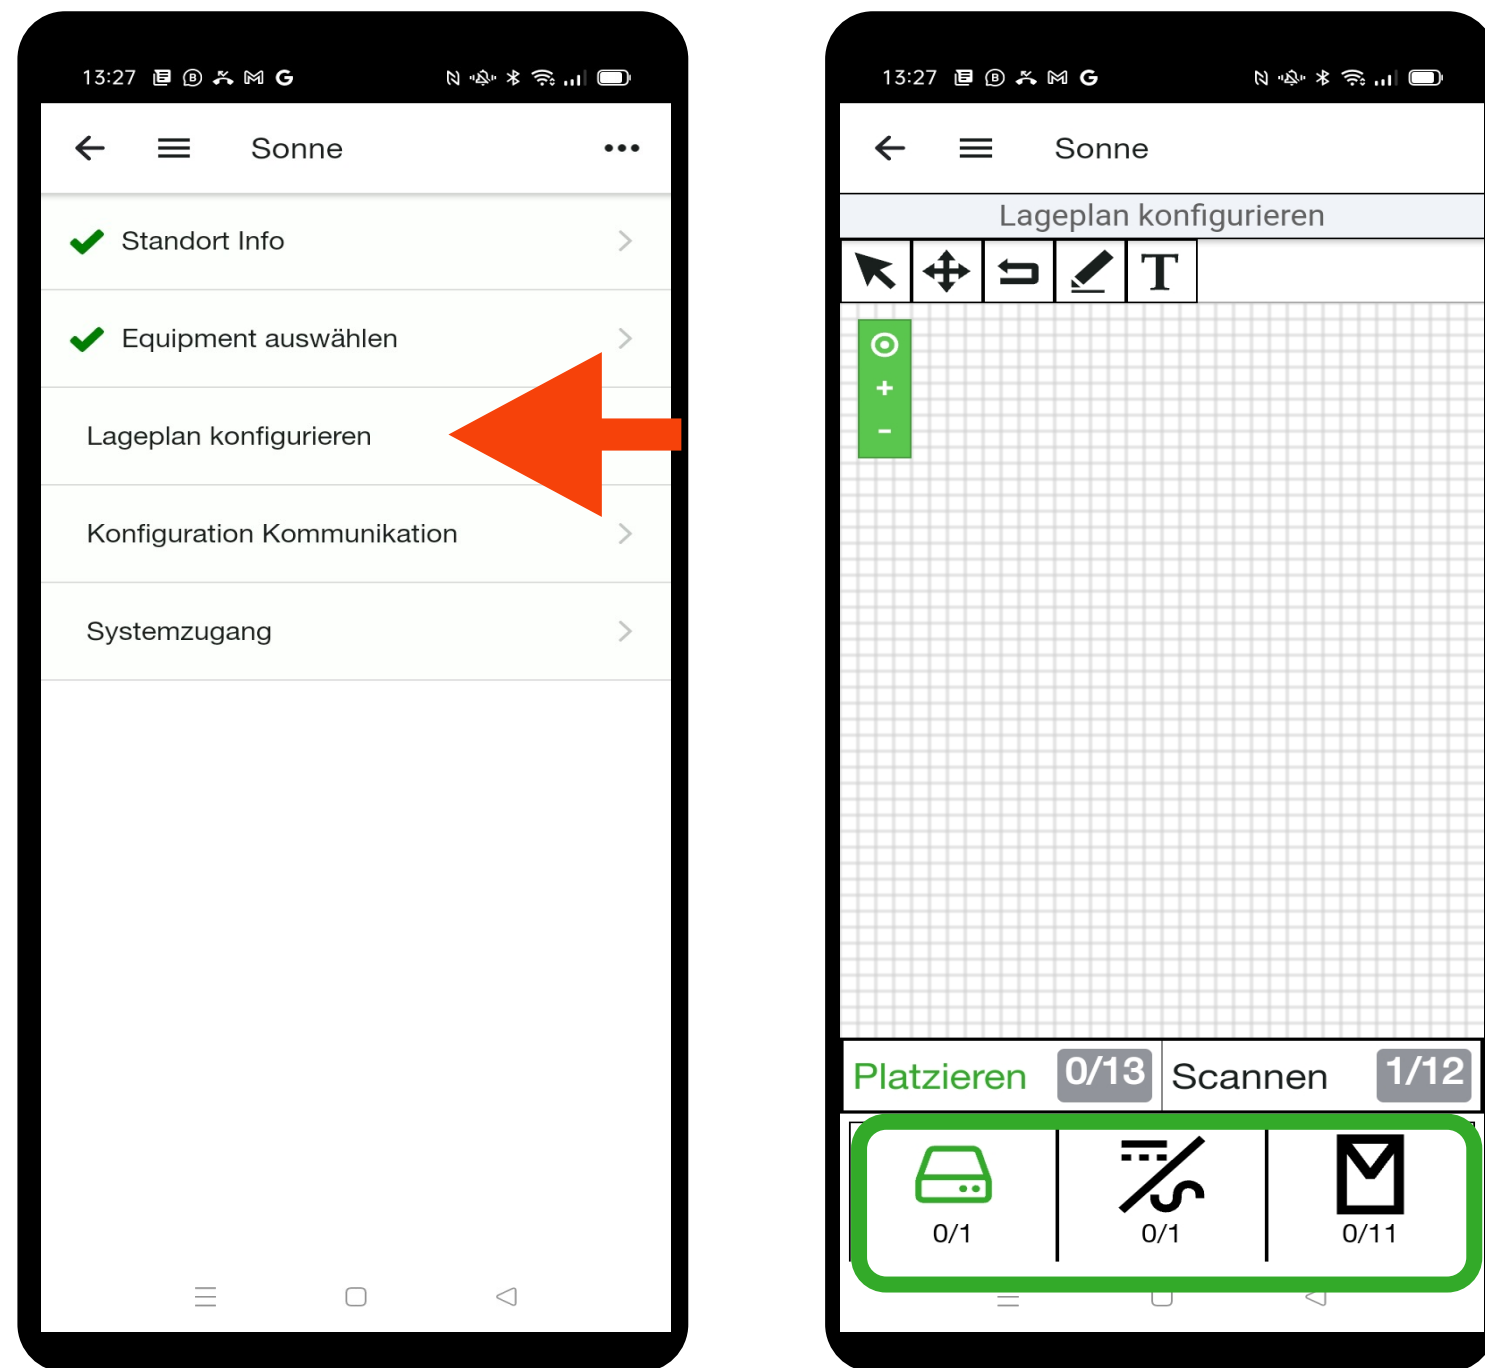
13:27

Sonne

Standort Info

Equipment auswählen

Lageplan konfigurieren

Konfiguration Kommunikation

Systemzugang

13:27

Sonne

Lageplan konfigurieren

T

+

-

Platzieren 0/13

Scannen 1/12

0/1

0/1

0/11